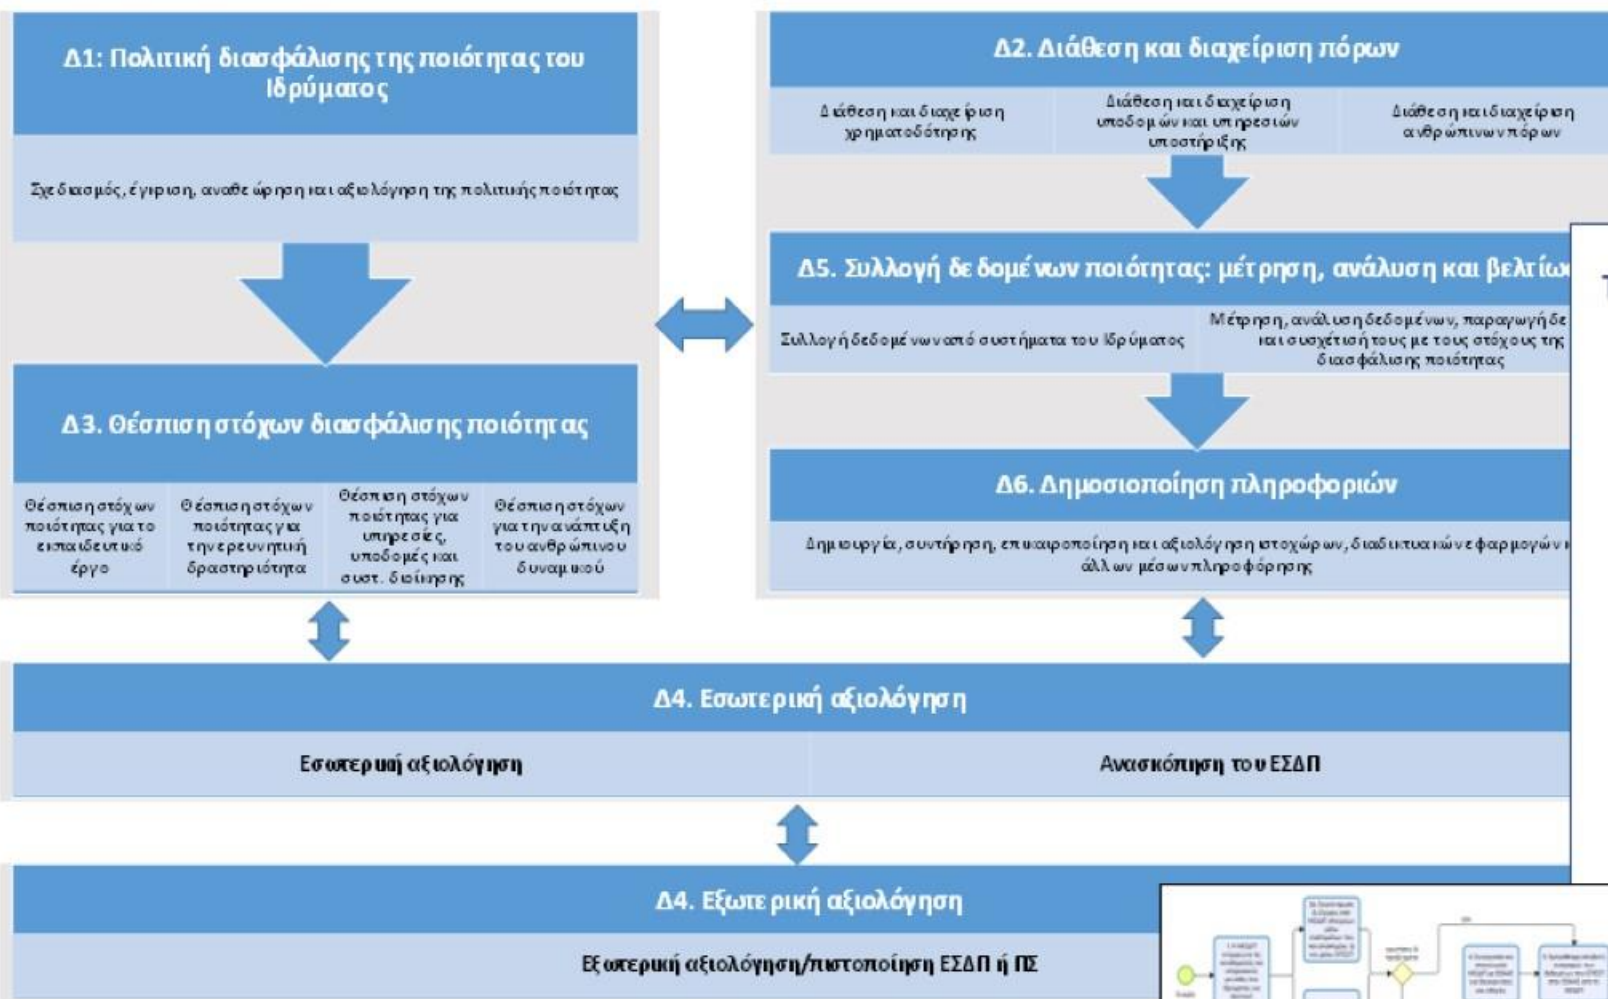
Δ1: Πολιτική διασφάλισης της ποιότητας του Ιδρύματος

Σχεδιασμός, έγκριση, αναθεώρηση και αξιολόγηση της πολιτικής ποιότητας

Δ3. Θέσπιση στόχων διασφάλισης ποιότητας

Θέσπιση στόχων ποιότητας για το εκπαιδευτικό έργο

Θέσπιση στόχων ποιότητας για την ερευνητική δραστηριότητα

Θέσπιση στόχων ποιότητας για υπηρεσίες, υποδομές και συστ. διοίκησης

Θέσπιση στόχων για την ανάπτυξη του ανθρώπινου δυναμικού

Δ2. Διάθεση και διαχείριση πόρων

Διάθεση και διαχείριση χρηματοδότησης

Διάθεση και διαχείριση υποδομών και υπηρεσιών υποστήριξης

Διάθεση και διαχείριση ανθρώπινων πόρων

Δ5. Συλλογή δεδομένων ποιότητας: μέτρηση, ανάλυση και βελτίω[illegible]

Συλλογή δεδομένων από συστήματα του Ιδρύματος

Μέτρηση, ανάλυση δεδομένων, παραγωγή δε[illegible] και συσχέτισή τους με τους στόχους της διασφάλισης ποιότητας

Δ6. Δημοσιοποίηση πληροφοριών

Δημιουργία, συντήρηση, επικαιροποίηση και αξιολόγηση ιστοχώρων, διαδικτυακών εφαρμογών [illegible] άλλων μέσων πληροφόρησης

Δ4. Εσωτερική αξιολόγηση

Εσωτερική αξιολόγηση

Ανασκόπηση του ΕΣΔΠ

Δ4. Εξωτερική αξιολόγηση

Εξωτερική αξιολόγηση/πιστοποίηση ΕΣΔΠ ή ΠΣ

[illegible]